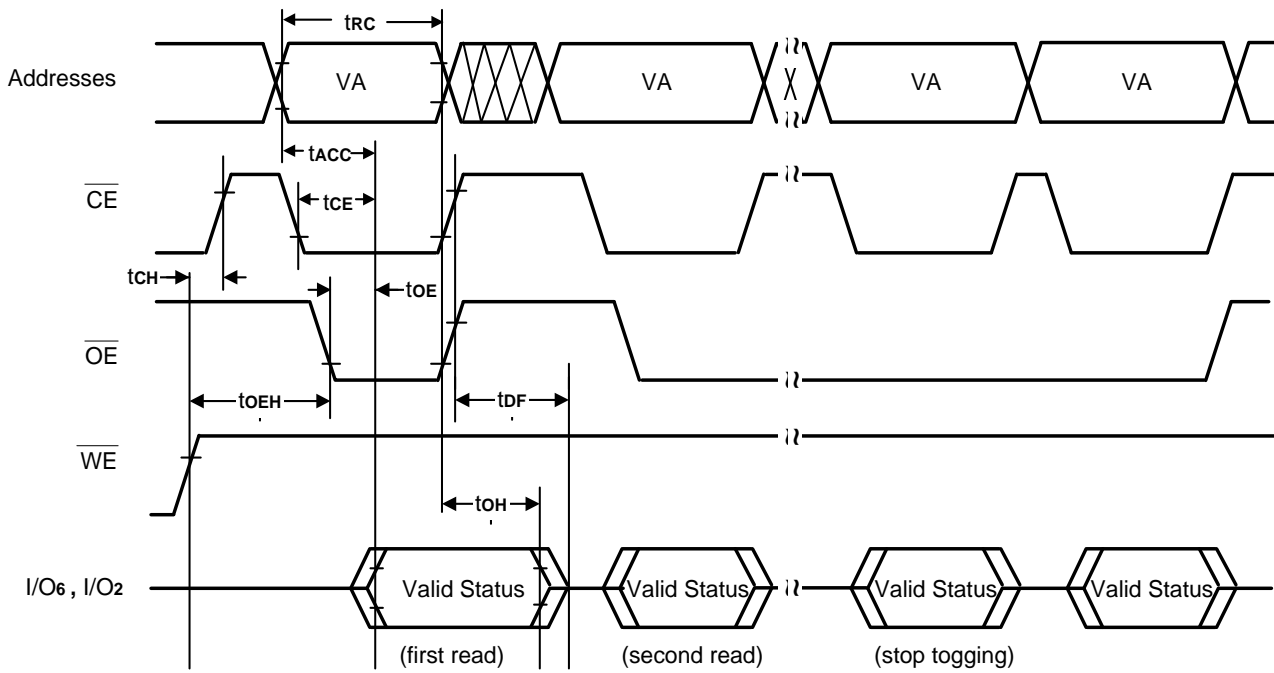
$t_{RC}$

Addresses

VA

VA

VA

VA

$t_{ACC}$

$\overline{CE}$

$t_{CE}$

$t_{CH}$

$t_{OE}$

$\overline{OE}$

$t_{OEH}$

$t_{DF}$

$\overline{WE}$

$t_{OH}$

$I/O_6$ , $I/O_2$

Valid Status

Valid Status

Valid Status

Valid Status

(first read)

(second read)

(stop togging)